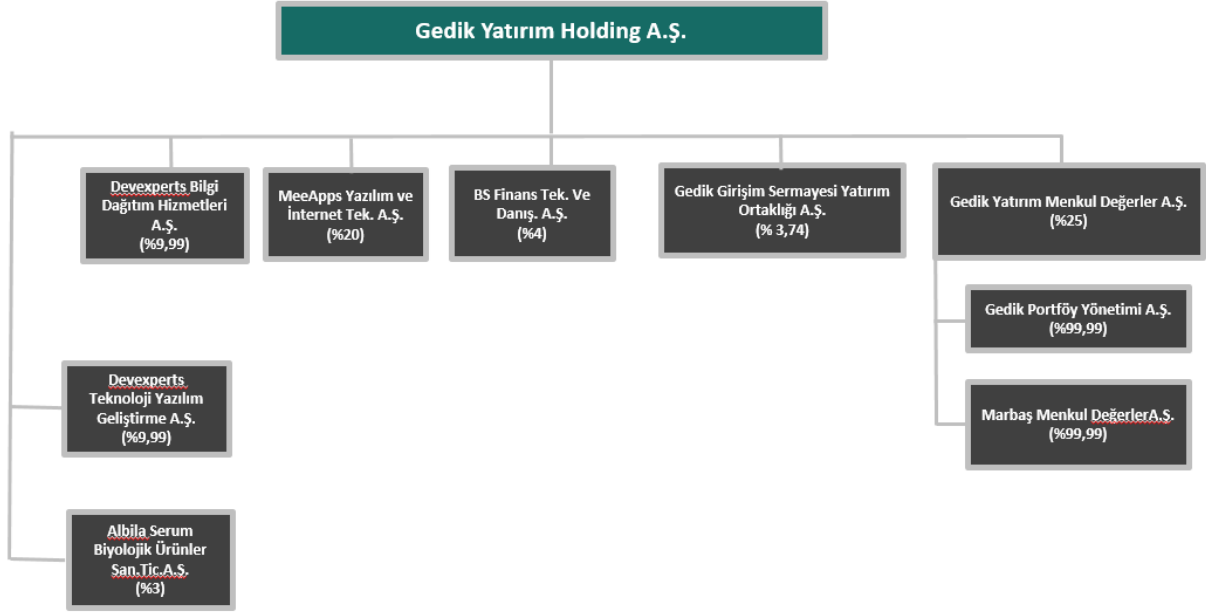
Gedik Yatırım Holding A.Ş.

Devexperts Bilgi Dağıtım Hizmetleri A.Ş. (%9,99)

MeeApps Yazılım ve İnternet Tek. A.Ş. (%20)

BS Finans Tek. Ve Danış. A.Ş. (%4)

Gedik Girişim Sermayesi Yatırım Ortaklığı A.Ş. (% 3,74)

Gedik Yatırım Menkul Değerler A.Ş. (%25)

Gedik Portföy Yönetimi A.Ş. (%99,99)

Marbaş Menkul DeğerlerA.Ş. (%99,99)

Devexperts Teknoloji Yazılım Geliştirme A.Ş. (%9,99)

Albila Serum Biyolojik Ürünler San.Tic.A.Ş. (%3)